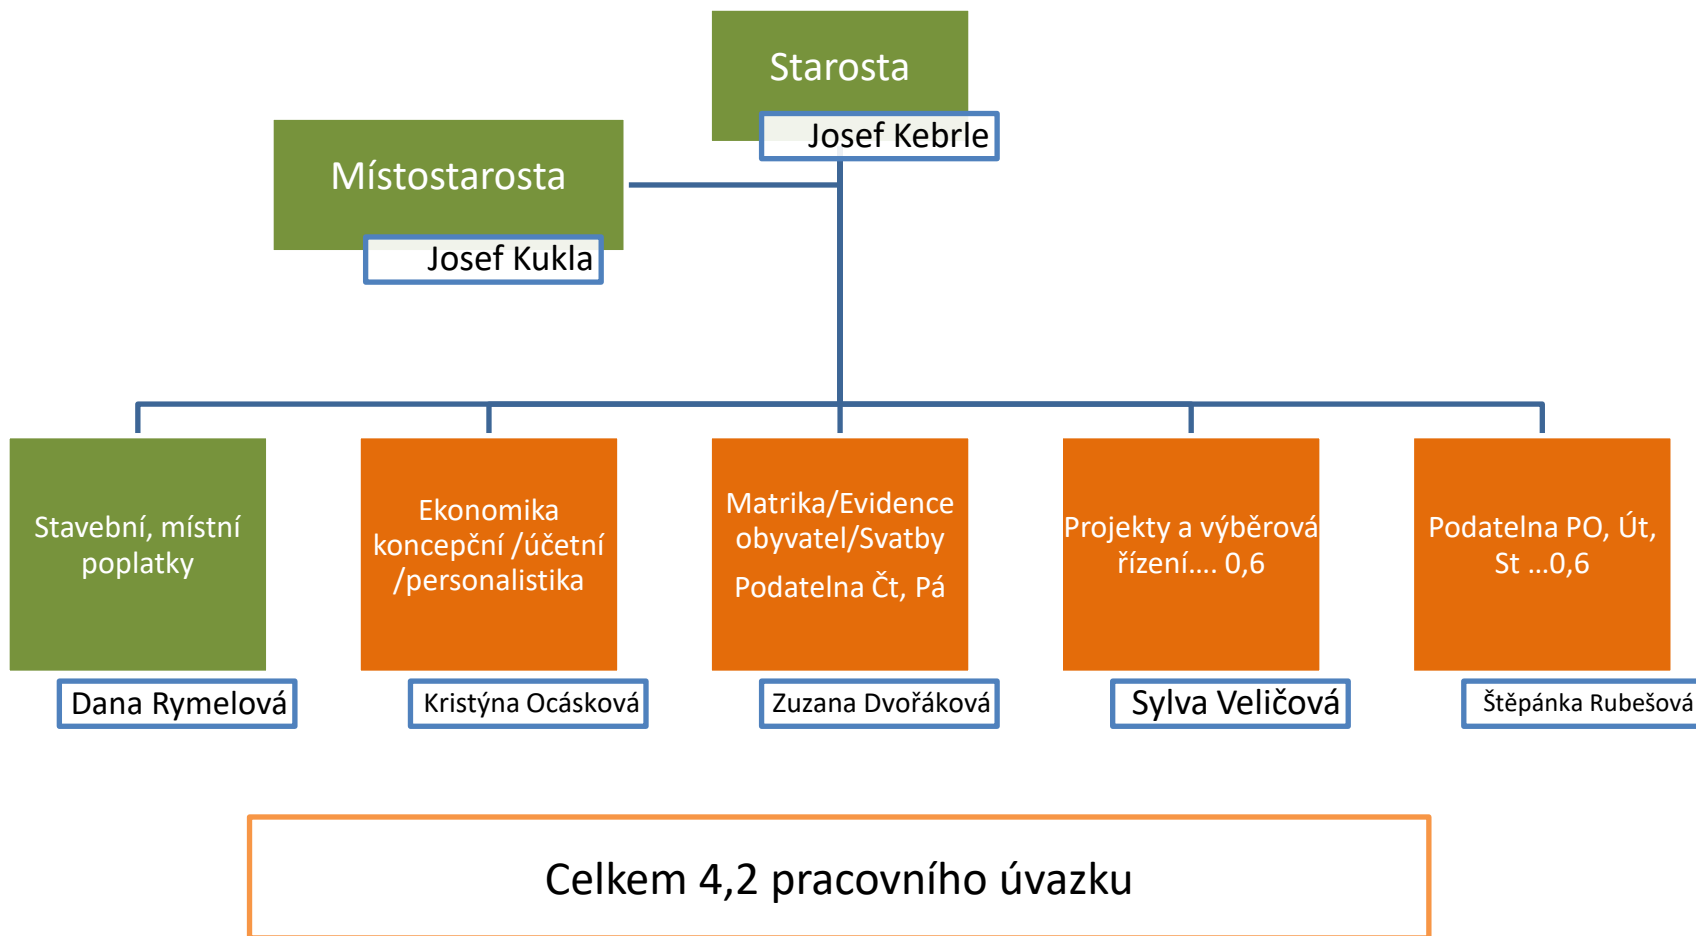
Starosta

Josef Kebrle

Místostarosta

Josef Kukla

Stavební, místní poplatky

Dana Rymelová

Ekonomika koncepční /účetní /personalistika

Kristýna Ocásková

Matrika/Evidence obyvatel/Svatby

Podatelna Čt, Pá

Zuzana Dvořáková

Projekty a výběrová řízení…. 0,6

Sylva Veličová

Podatelna PO, Út, St …0,6

Štěpánka Rubešová

Celkem 4,2 pracovního úvazku